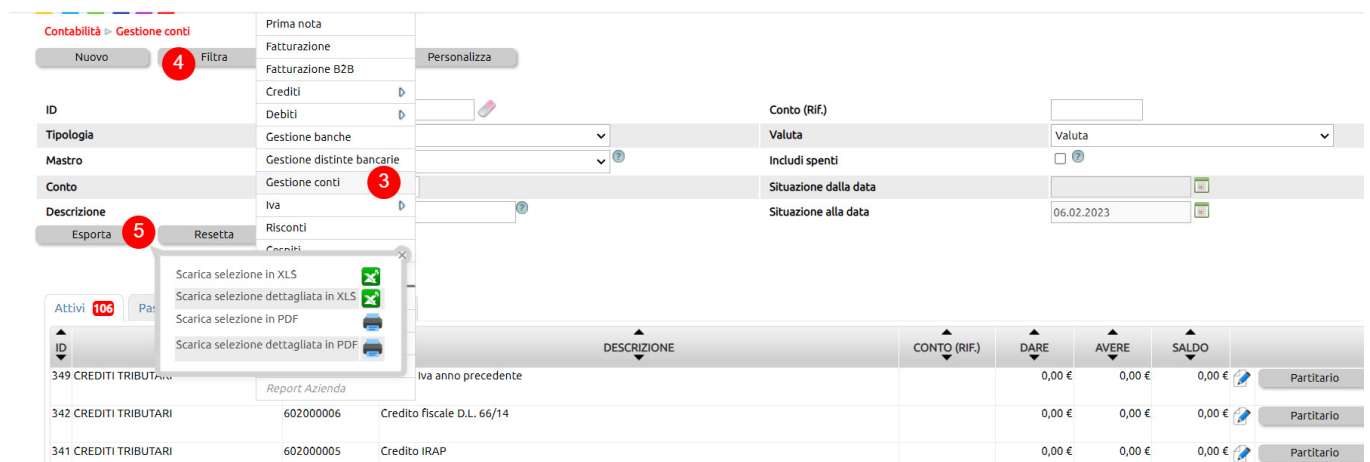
Contabilità ▸ Gestione conti

Nuovo
4
Filtra
Personalizza

Prima nota
Fatturazione
Fatturazione B2B
Crediti
Debiti
Gestione banche
Gestione distinte bancarie
Gestione conti
3
Iva
Risconti
Cespiti
Report Azienda

ID
Tipologia
Mastro
Conto
Descrizione

Conto (Rif.)
Valuta
Valuta
Includi spenti
Situazione dalla data
Situazione alla data
06.02.2023

Esporta
5
Resetta

Scarica selezione in XLS
Scarica selezione dettagliata in XLS
Scarica selezione in PDF
Scarica selezione dettagliata in PDF

Attivi 106
Pas

| ID | | | DESCRIZIONE | CONTO (RIF.) | DARE | AVERE | SALDO | | |
|---|---|---|---|---|---|---|---|---|---|
| 349 | CREDITI TRIBUTARI | | Iva anno precedente | | 0,00 € | 0,00 € | 0,00 € | | Partitario |
| 342 | CREDITI TRIBUTARI | 602000006 | Credito fiscale D.L. 66/14 | | 0,00 € | 0,00 € | 0,00 € | | Partitario |
| 341 | CREDITI TRIBUTARI | 602000005 | Credito IRAP | | 0,00 € | 0,00 € | 0,00 € | | Partitario |